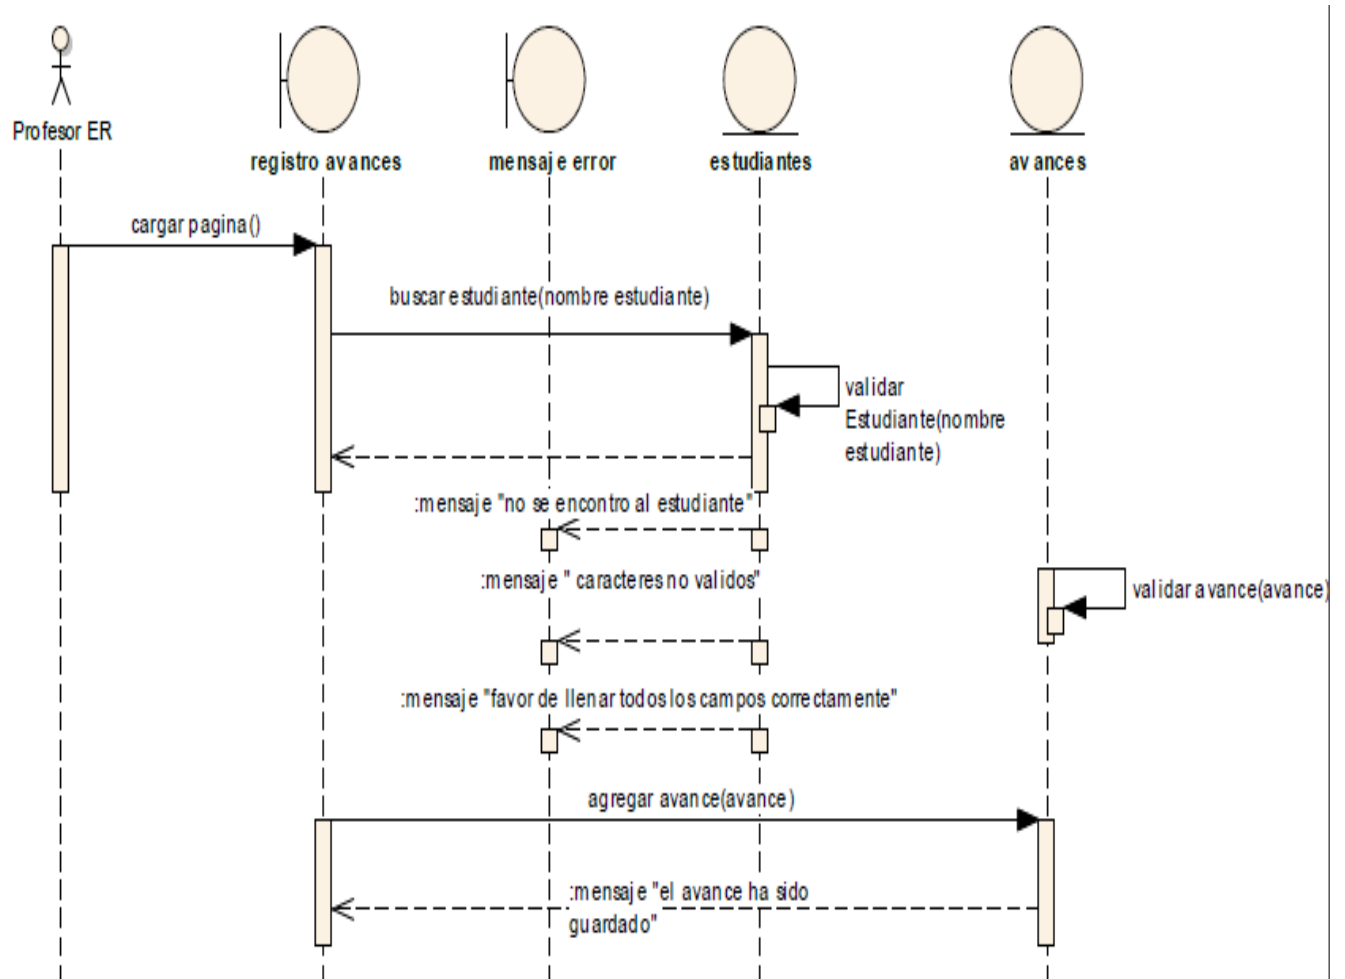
Profesor ER

registro avances

mensaje error

estudiantes

avances

cargar pagina()

buscar estudiante(nombre estudiante)

validar Estudiante(nombre estudiante)

:mensaje "no se encontro al estudiante"

:mensaje " caracteres no validos"

validar avance(avance)

:mensaje "favor de llenar todos los campos correctamente"

agregar avance(avance)

:mensaje "el avance ha sido guardado"